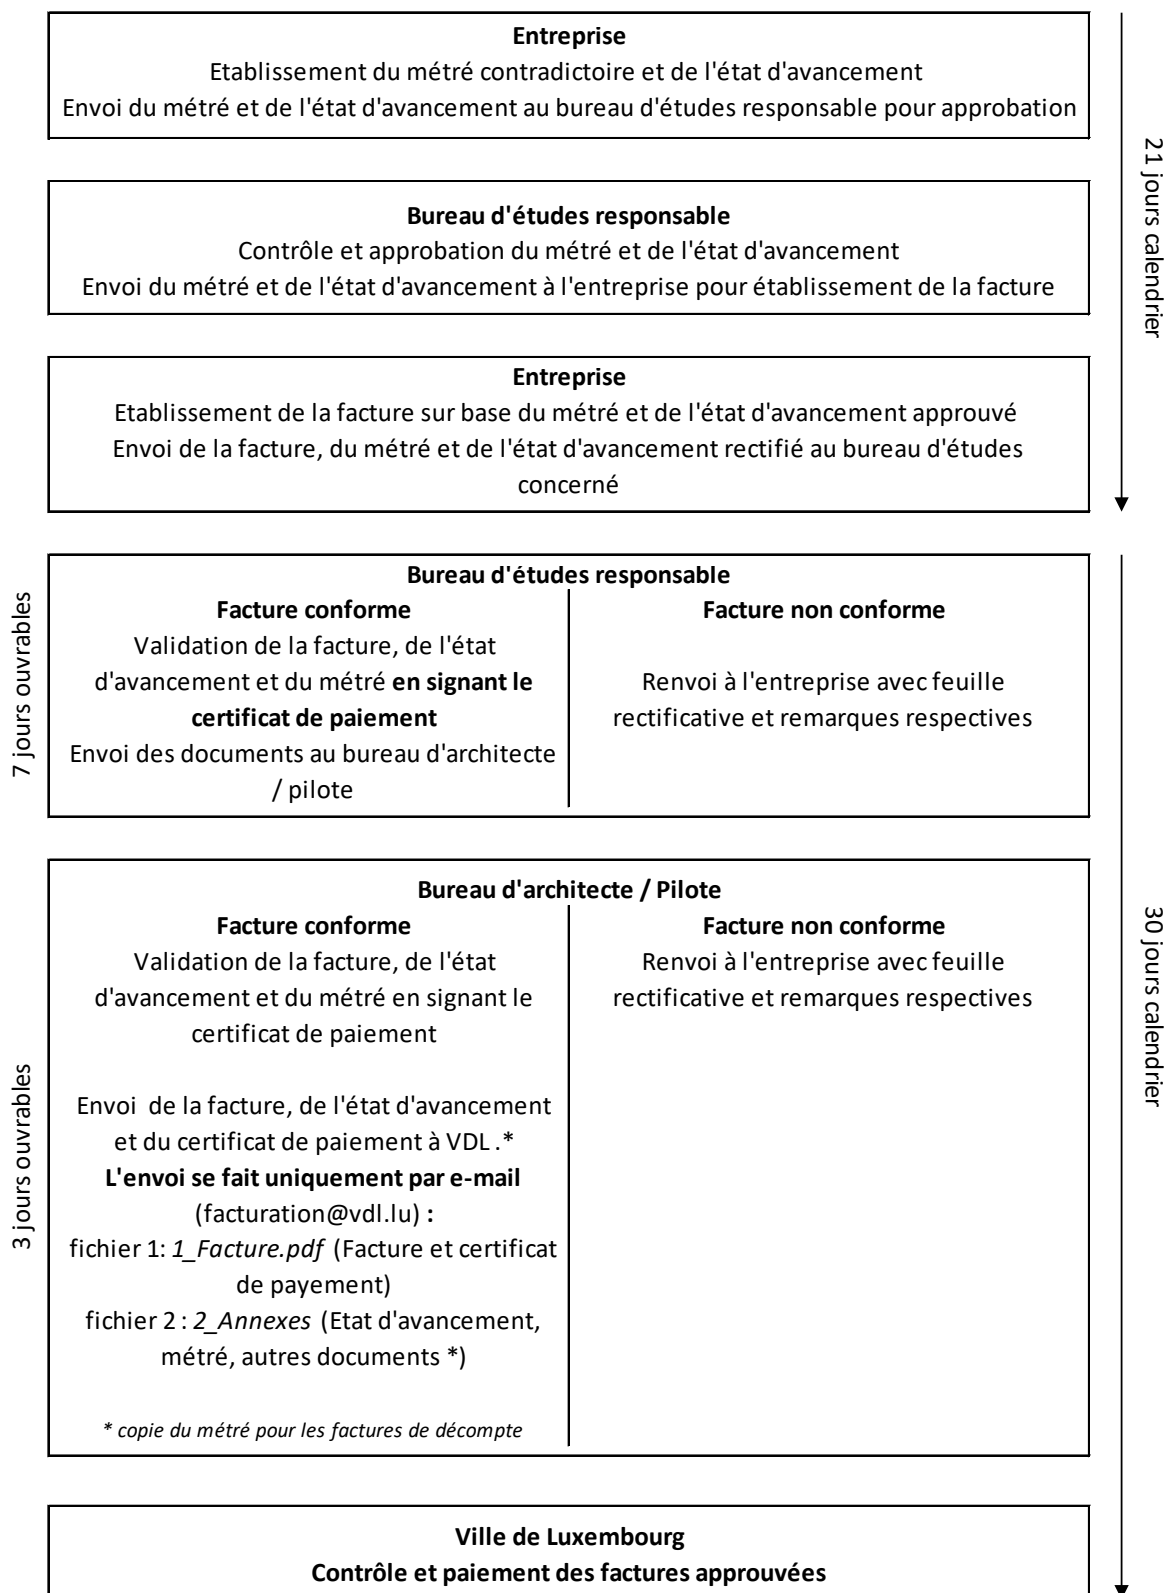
**Entreprise**
Etablissement du métré contradictoire et de l'état d'avancement
Envoi du métré et de l'état d'avancement au bureau d'études responsable pour approbation

**Bureau d'études responsable**
Contrôle et approbation du métré et de l'état d'avancement
Envoi du métré et de l'état d'avancement à l'entreprise pour établissement de la facture

**Entreprise**
Etablissement de la facture sur base du métré et de l'état d'avancement approuvé
Envoi de la facture, du métré et de l'état d'avancement rectifié au bureau d'études concerné

21 jours calendrier

**Bureau d'études responsable**

| **Facture conforme** | **Facture non conforme** |
|---|---|
| Validation de la facture, de l'état d'avancement et du métré **en signant le certificat de paiement** Envoi des documents au bureau d'architecte / pilote | Renvoi à l'entreprise avec feuille rectificative et remarques respectives |

7 jours ouvrables

**Bureau d'architecte / Pilote**

| **Facture conforme** | **Facture non conforme** |
|---|---|
| Validation de la facture, de l'état d'avancement et du métré en signant le certificat de paiement<br><br>Envoi de la facture, de l'état d'avancement et du certificat de paiement à VDL .* **L'envoi se fait uniquement par e-mail** (facturation@vdl.lu) **:** fichier 1: *1_Facture.pdf* (Facture et certificat de payement) fichier 2 : *2_Annexes* (Etat d'avancement, métré, autres documents *)<br><br>*\* copie du métré pour les factures de décompte* | Renvoi à l'entreprise avec feuille rectificative et remarques respectives |

3 jours ouvrables

30 jours calendrier

**Ville de Luxembourg**
**Contrôle et paiement des factures approuvées**